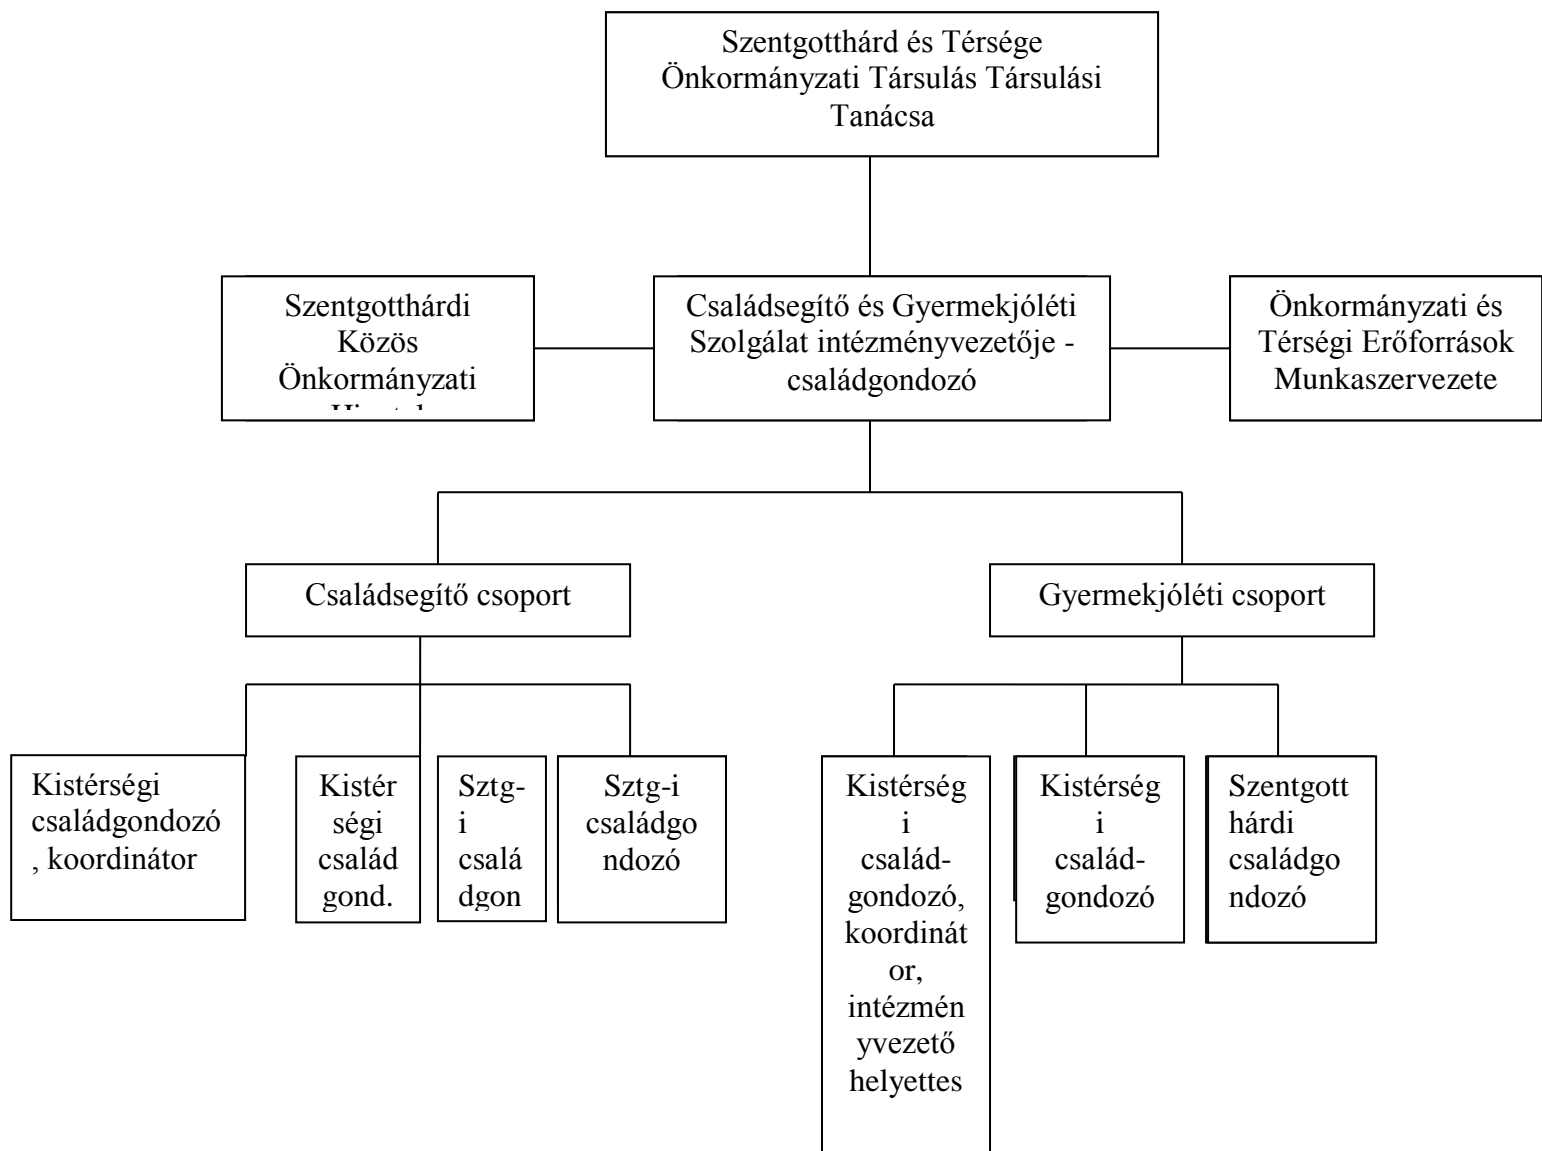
Szentgotthárd és Térsége Önkormányzati Társulás Társulási Tanácsa

Szentgotthárdi Közös Önkormányzati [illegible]

Családsegítő és Gyermekjóléti Szolgálat intézményvezetője - családgondozó

Önkormányzati és Térségi Erőforrások Munkaszervezete

Családsegítő csoport

Gyermekjóléti csoport

Kistérségi családgondozó , koordinátor

Kistér ségi család gond.

Sztg-i csalá dgon

Sztg-i családgo ndozó

Kistérség i család-gondozó, koordinát or, intézmén yvezető helyettes

Kistérség i család-gondozó

Szentgott hárdi családgo ndozó